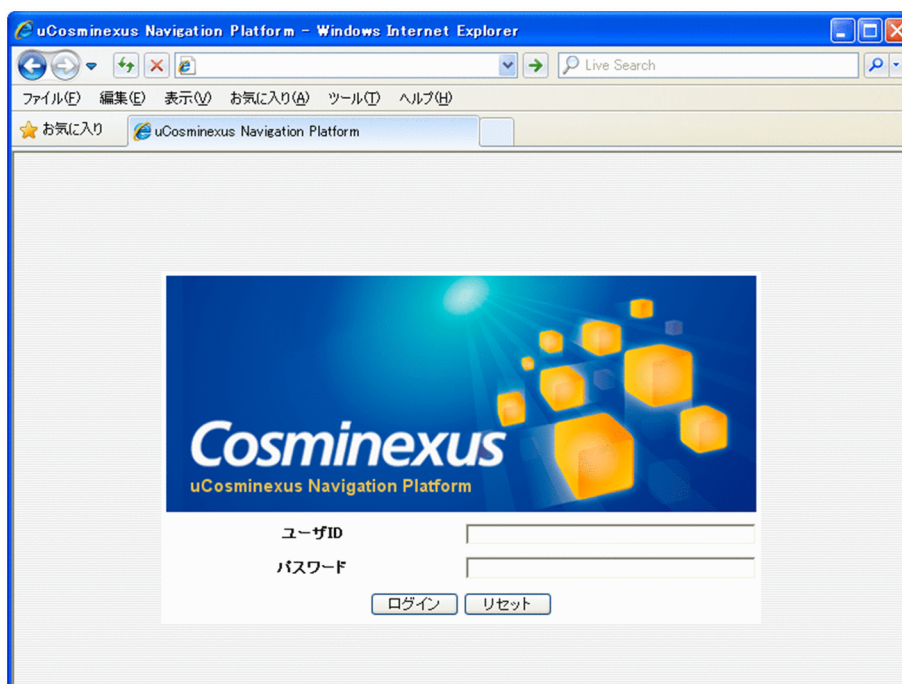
uCosminexus Navigation Platform - Windows Internet Explorer

Live Search

ファイル(F) 編集(E) 表示(V) お気に入り(A) ツール(T) ヘルプ(H)

お気に入り

uCosminexus Navigation Platform

Cosminexus
uCosminexus Navigation Platform

ユーザID

パスワード

ログイン リセット